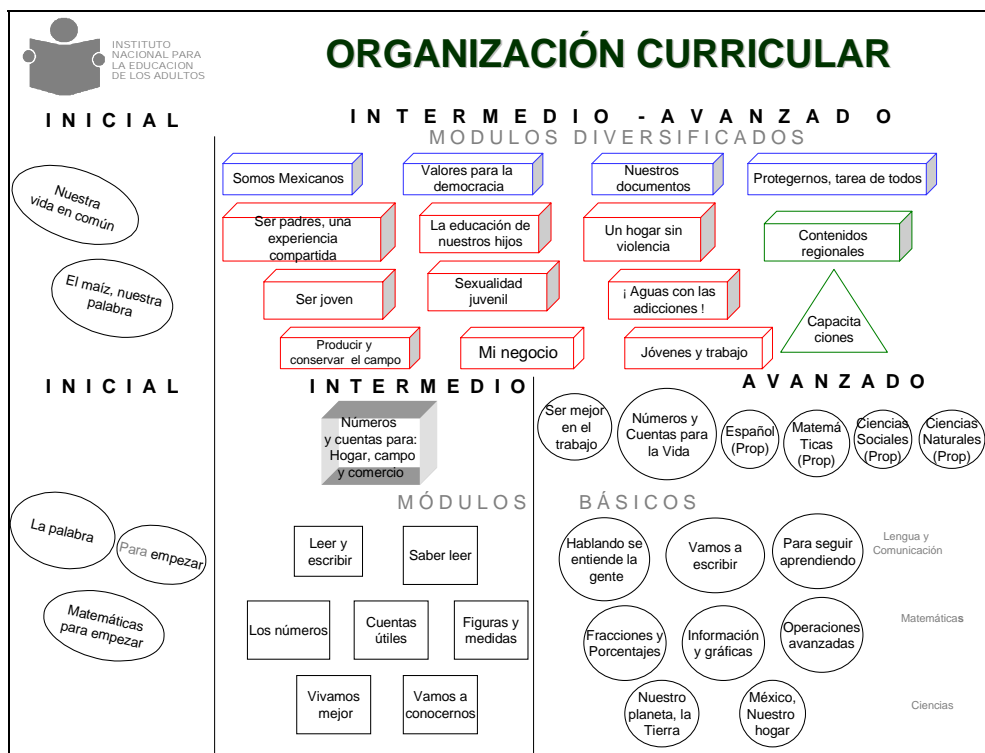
INSTITUTO NACIONAL PARA LA EDUCACION DE LOS ADULTOS

ORGANIZACIÓN CURRICULAR

INICIAL

INTERMEDIO - AVANZADO

MODULOS DIVERSIFICADOS

Nuestra vida en común

El maíz, nuestra palabra

Somos Mexicanos

Valores para la democracia

Nuestros documentos

Protegernos, tarea de todos

Ser padres, una experiencia compartida

La educación de nuestros hijos

Un hogar sin violencia

Contenidos regionales

Ser joven

Sexualidad juvenil

¡ Aguas con las adicciones !

Capacita ciones

Producir y conservar el campo

Mi negocio

Jóvenes y trabajo

INICIAL

INTERMEDIO

AVANZADO

Números y cuentas para: Hogar, campo y comercio

Ser mejor en el trabajo

Números y Cuentas para la Vida

Español (Prop)

Matemá Ticas (Prop)

Ciencias Sociales (Prop)

Ciencias Naturales (Prop)

MÓDULOS BÁSICOS

La palabra

Para empezar

Matemáticas para empezar

Leer y escribir

Saber leer

Los números

Cuentas útiles

Figuras y medidas

Vivamos mejor

Vamos a conocernos

Hablando se entiende la gente

Vamos a escribir

Para seguir aprendiendo

Lengua y Comunicación

Fracciones y Porcentajes

Información y gráficas

Operaciones avanzadas

Matemáticas

Nuestro planeta, la Tierra

México, Nuestro hogar

Ciencias